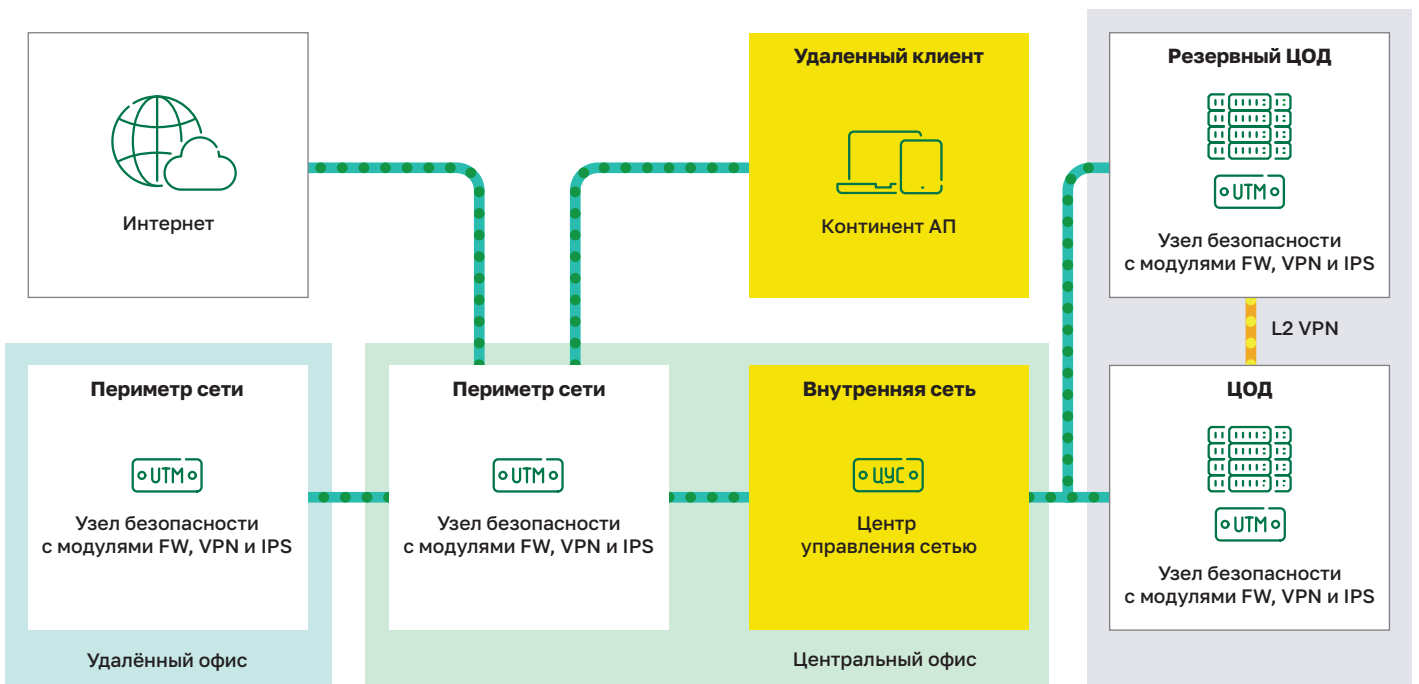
Интернет

Удаленный клиент

Континент АП

Резервный ЦОД

UTM

Узел безопасности с модулями FW, VPN и IPS

L2 VPN

Периметр сети

UTM

Узел безопасности с модулями FW, VPN и IPS

Удалённый офис

Периметр сети

UTM

Узел безопасности с модулями FW, VPN и IPS

Внутренняя сеть

ЦУС

Центр управления сетью

Центральный офис

ЦОД

UTM

Узел безопасности с модулями FW, VPN и IPS